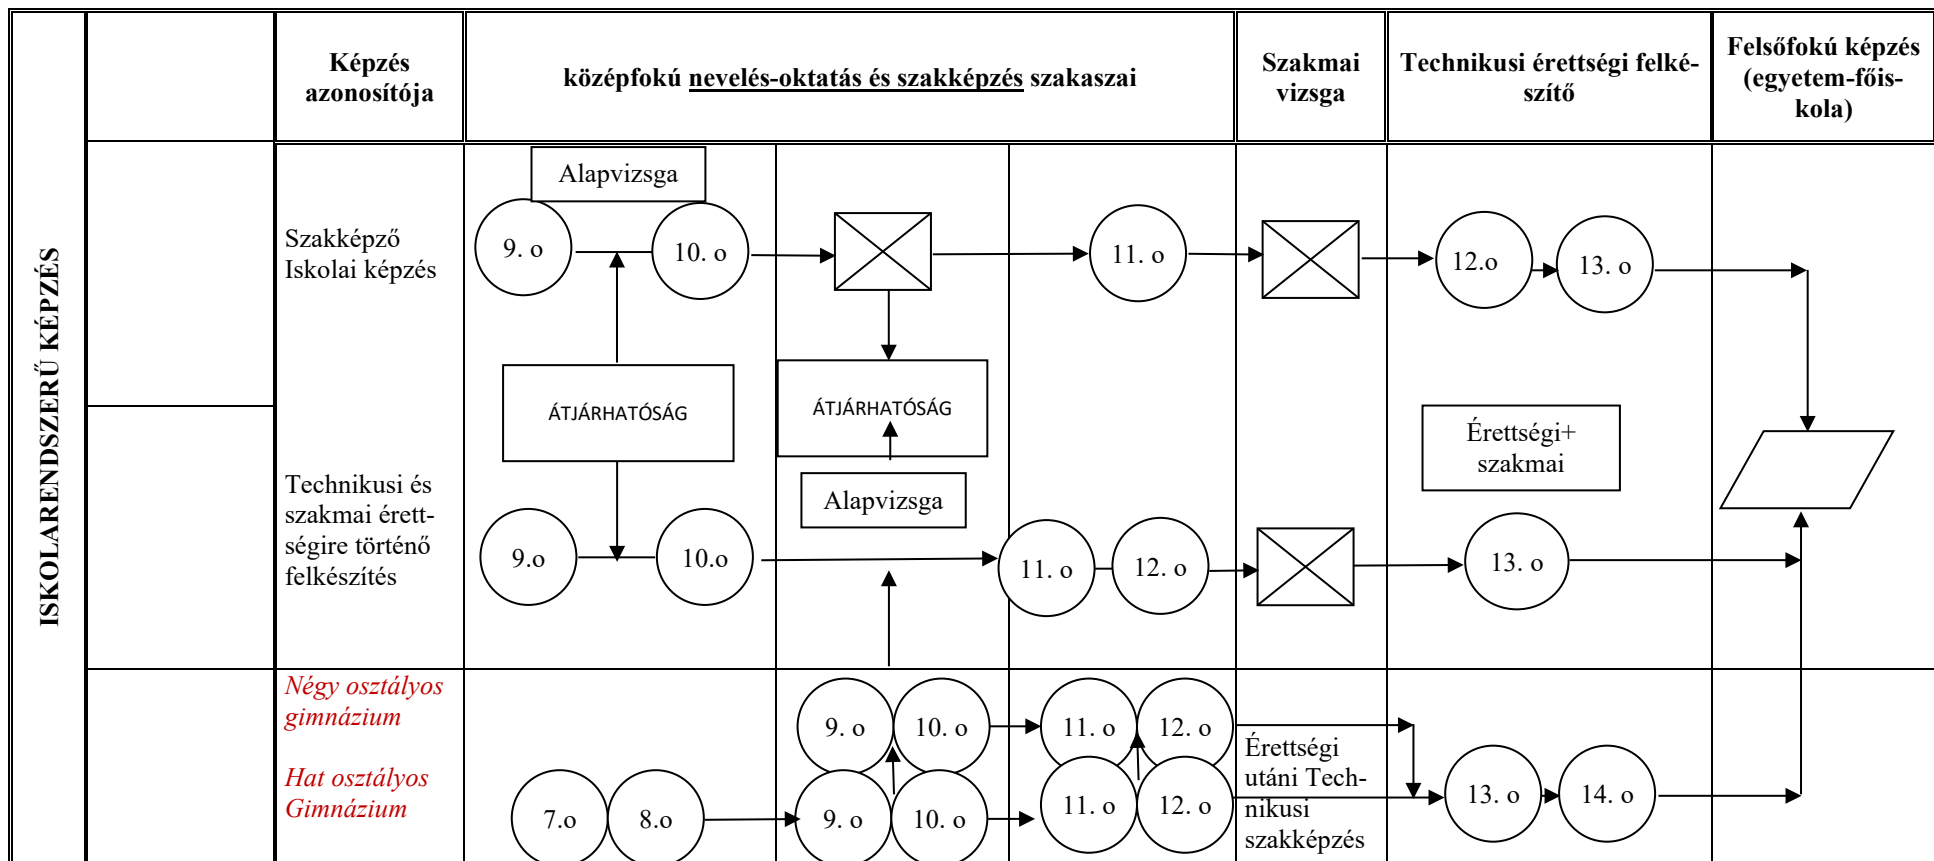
ISKOLARENDSZERŰ KÉPZÉS

| | Képzés azonosítója | középfokú nevelés-oktatás és szakképzés szakaszai | Szakmai vizsga | Technikusi érettségi felkészítő | Felsőfokú képzés (egyetem-főiskola) |
|---|---|---|---|---|---|
| | Szakképző Iskolai képzés | Alapvizsga 9. o 10. o 11. o | | 12.o 13. o | |
| | | ÁTJÁRHATÓSÁG ÁTJÁRHATÓSÁG | | Érettségi+ szakmai | |
| | Technikusi és szakmai érettségire történő felkészítés | Alapvizsga 9.o 10.o 11. o 12. o | | 13. o | |
| | Négy osztályos gimnázium | 9. o 10. o 11. o 12. o | Érettségi utáni Technikusi szakképzés | 13. o 14. o | |
| | Hat osztályos Gimnázium | 7.o 8.o 9. o 10. o 11. o 12. o | | | |